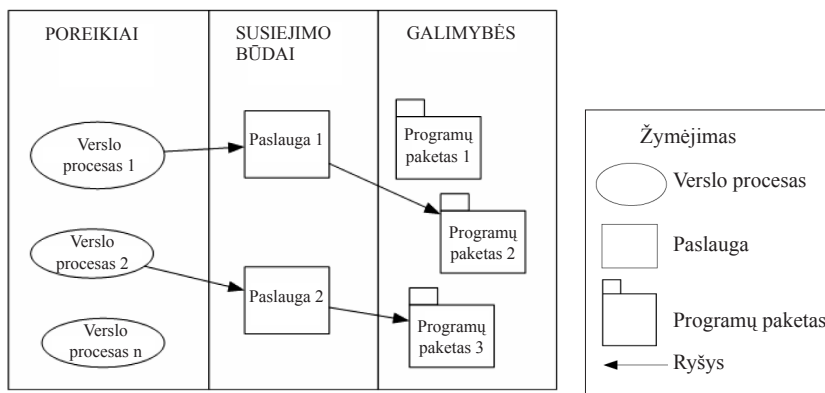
POREIKIAI

SUSIEJIMO BŪDAI

GALIMYBĖS

Verslo procesas 1

Verslo procesas 2

Verslo procesas n

Paslauga 1

Paslauga 2

Programų paketas 1

Programų paketas 2

Programų paketas 3

Žymėjimas

Verslo procesas

Paslauga

Programų paketas

Ryšys